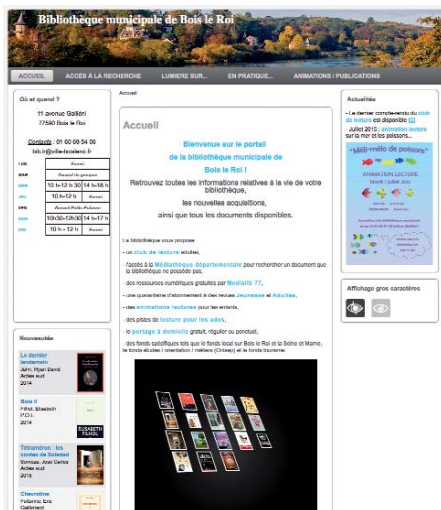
Bibliothèque municipale de Bois le Roi

ACCUEIL | ACCÈS À LA RECHERCHE | LUMIERE SUR... | EN PRATIQUE... | ANIMATIONS / PUBLICATIONS

Où et quand ?

11 avenue Galliéni
77590 Bois le Roi

Contacts : 01 60 69 54 06
bib.b@ville-boisleroi.fr

| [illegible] | Fermé |
|---|---|
| mar | Accueil de groupes |
| mer | 10 h-12 h 30 / 14 h-18 h |
| jeu | 10 h-12 h / Accueil |
| ven | Accueil Petite Enfance |
| sam | 10h30-13h30 / 14 h-17 h |
| dim | 10 h - 12 h / Accueil |

Nouveautés

Le dernier lendemain
John, Ryan Berd
Actes sud
2014

Bois II
Filhol, Elisabeth
P.O.L
2014

Tétraméron : les contes de Soledan
Somoza, José Carlos
Actes sud
2014

Chevrotine
Pollarini, Eric
Gallimard

Accueil

Accueil

Bienvenue sur le portail
de la bibliothèque municipale de
Bois le Roi !
Retrouvez toutes les informations relatives à la vie de votre bibliothèque,
les nouvelles acquisitions,
ainsi que tous les documents disponibles.

La bibliothèque vous propose :

- un club de lecture adultes,

- l'accès à la Médiathèque départementale pour rechercher un document que la bibliothèque ne possède pas,

- des ressources numériques gratuites par Medialib 77,

- une quarantaine d'abonnement à des revues Jeunesse et Adultes,

- des animations lectures pour les enfants,

- des prêts de lecture pour les ados,

- le portage à domicile gratuit, régulier ou ponctuel,

- des fonds spécifiques tels que le fonds local sur Bois le Roi et la Seine et Marne, le fonds études / orientation / métiers (Onisep) et le fonds tourisme.

Actualités

• Le dernier compte-rendu du club de lecture est disponible ICI
Juillet 2015 : animation lecture sur la mer et les poissons...

Méli-mélo de poissons
ANIMATION LECTURE
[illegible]

Affichage gros caractères